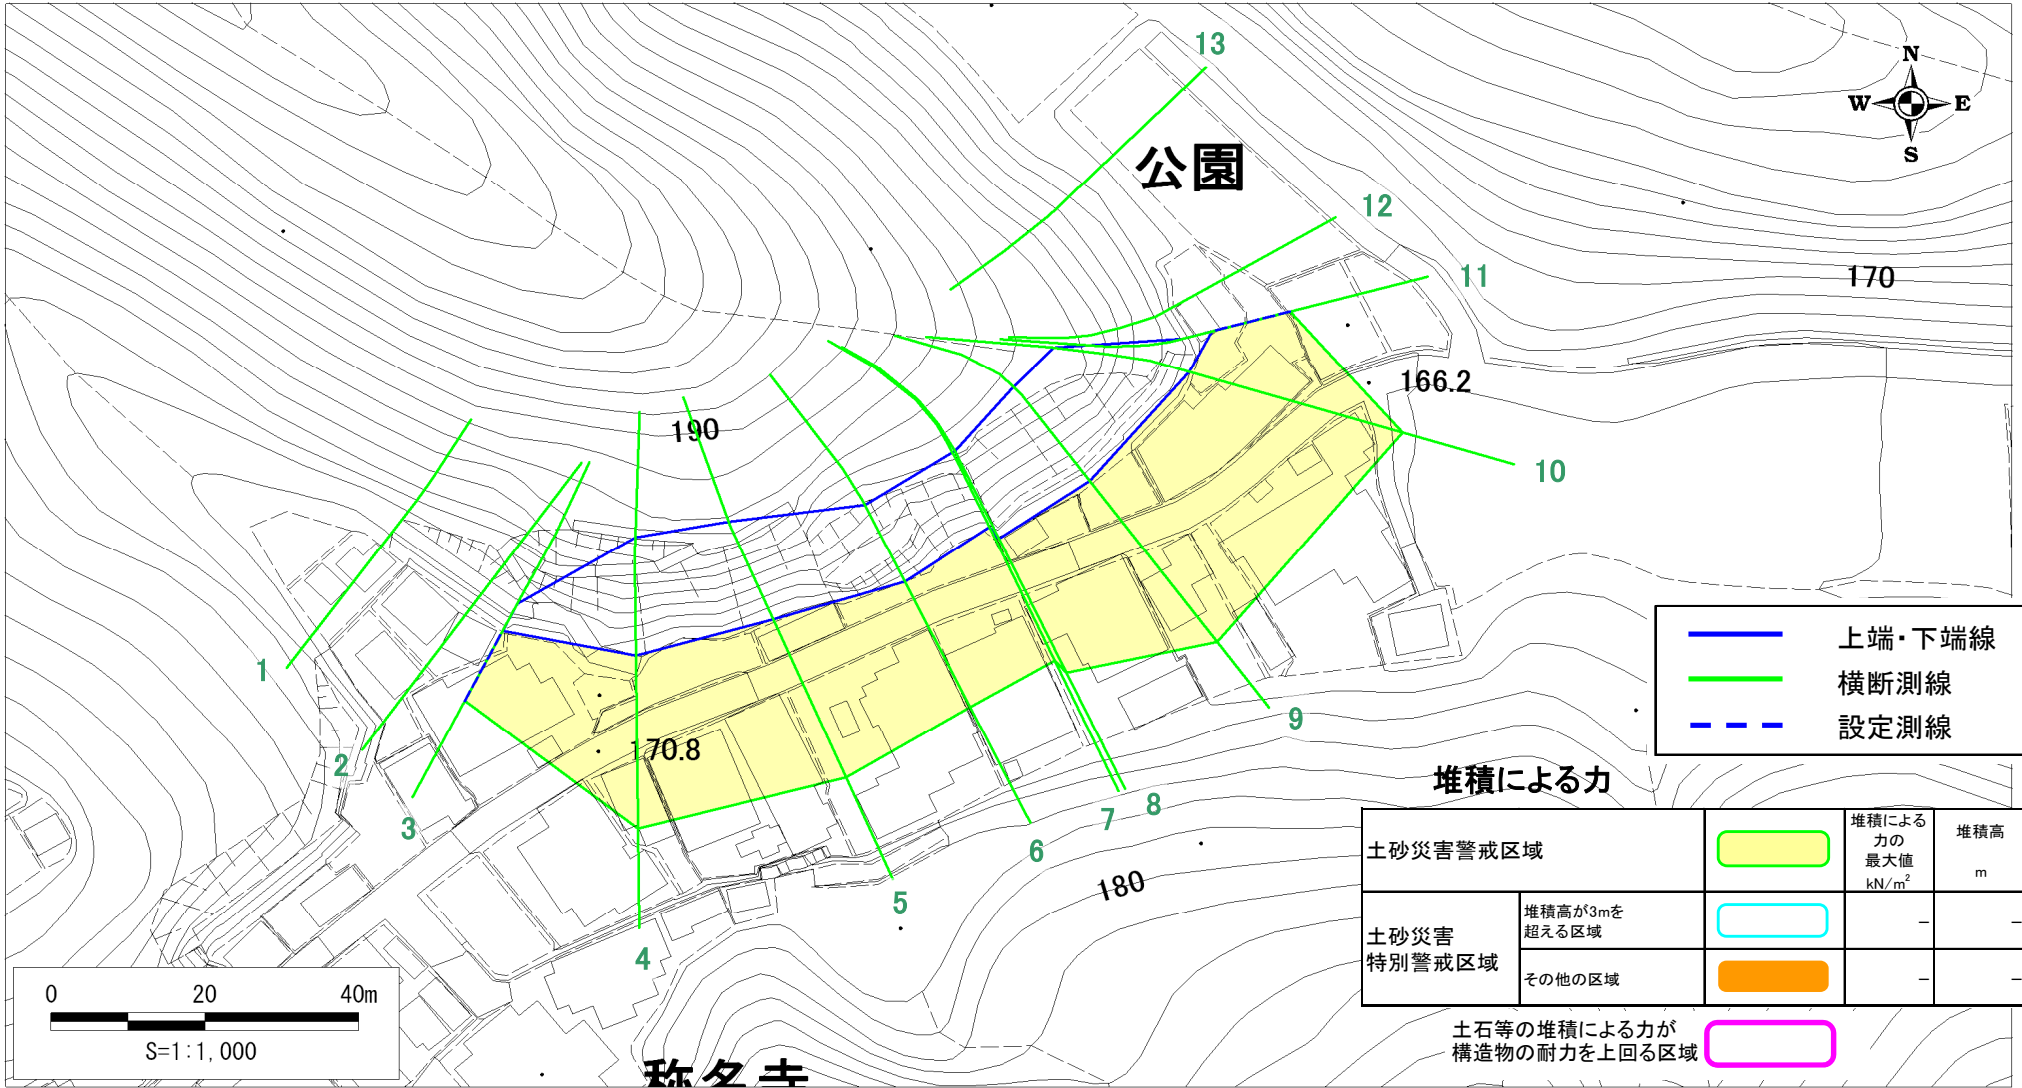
13

公園

N
W E
S

12

11

170

166.2

190

10

1

2

3

4

5

6

7

8

9

170.8

180

上端・下端線
横断測線
設定測線

堆積による力

| 土砂災害警戒区域 | | | 堆積による力の最大値 kN/m$^2$ | 堆積高 m |
|---|---|---|---|---|
| 土砂災害特別警戒区域 | 堆積高が3mを超える区域 | | – | – |
| | その他の区域 | | – | – |

土石等の堆積による力が構造物の耐力を上回る区域

0 20 40m
S=1:1,000

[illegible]